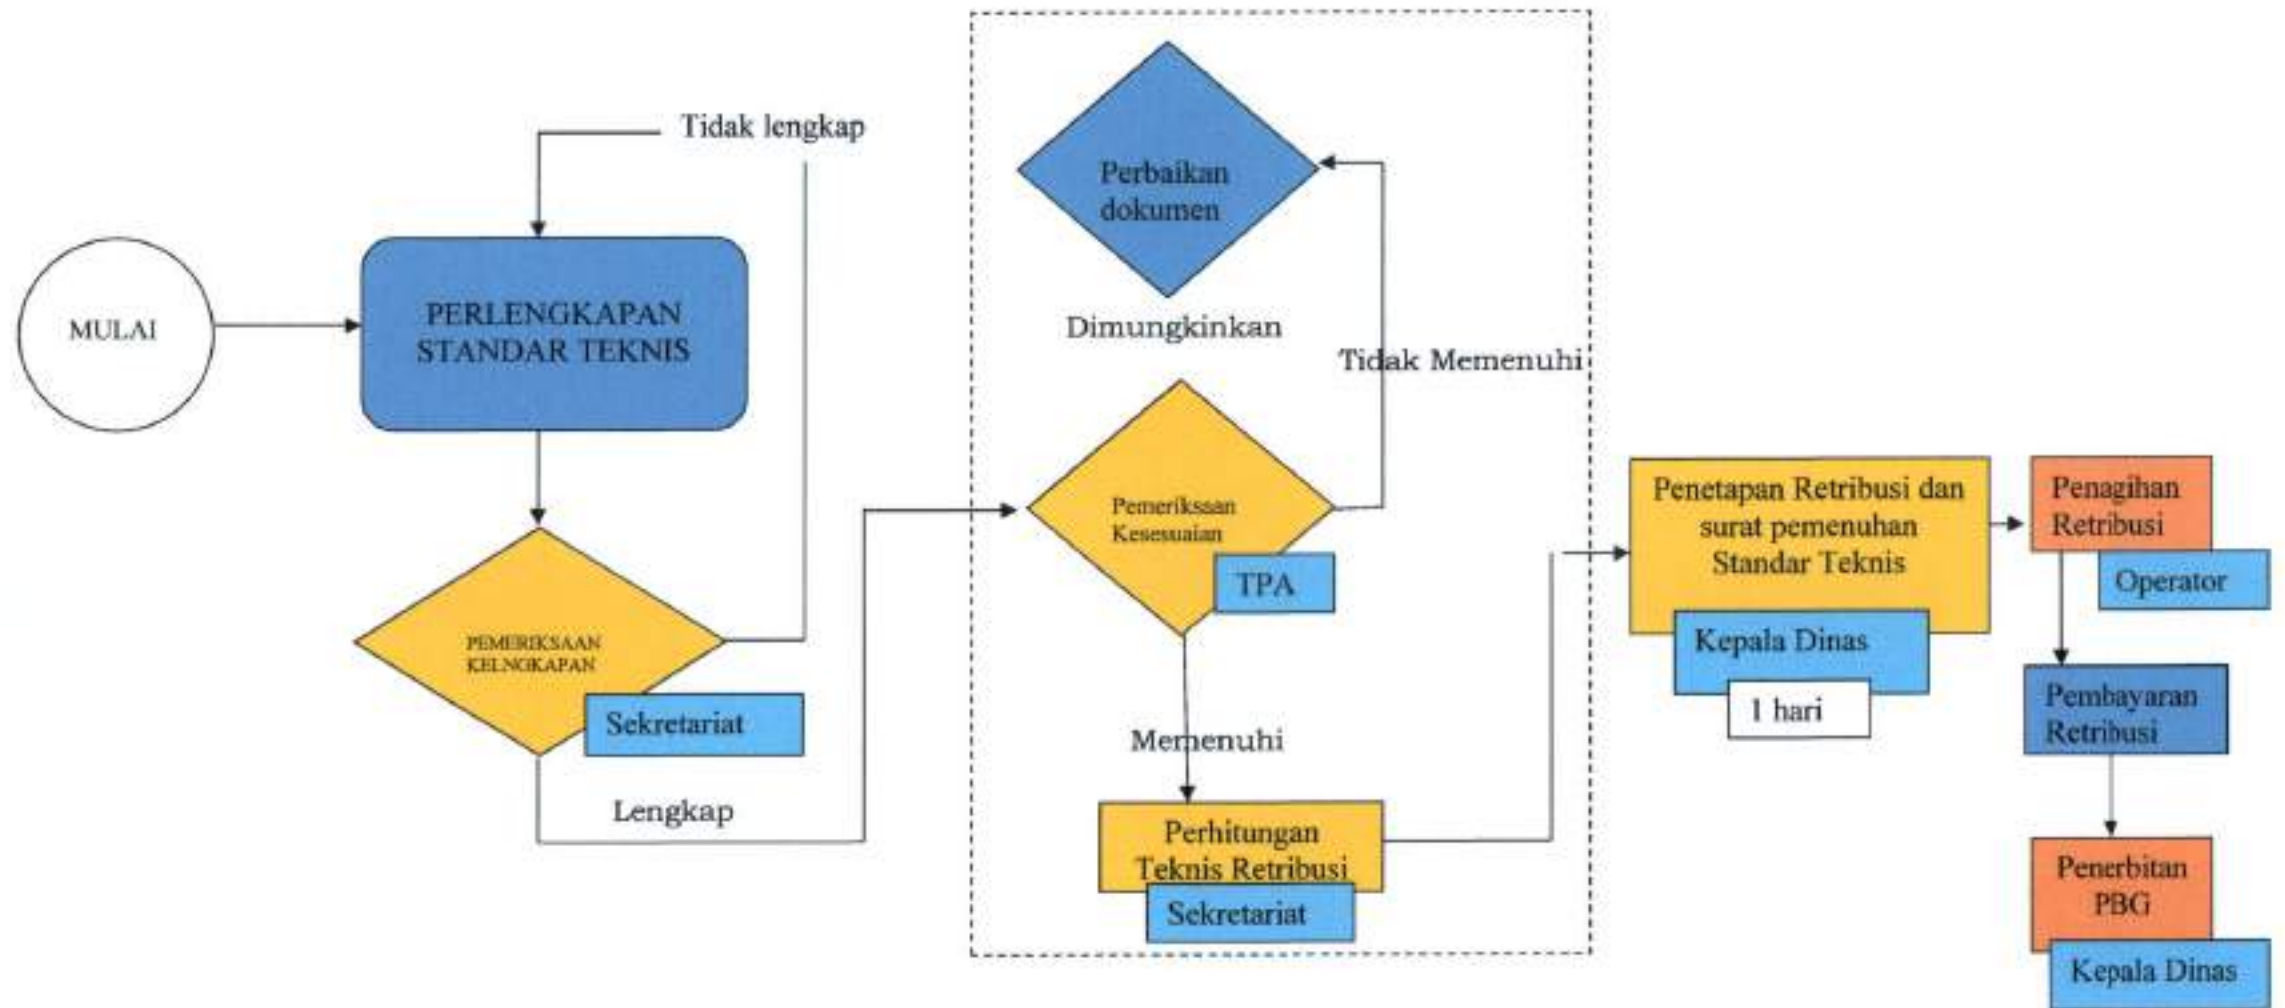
MULAI

Tidak lengkap

PERLENGKAPAN STANDAR TEKNIS

PEMERIKSAAN KELNGKAPAN

Sekretariat

Lengkap

Perbaikan dokumen

Dimungkinkan

Tidak Memenuhi

Pemeriksaan Kesesuaian

TPA

Memenuhi

Perhitungan Teknis Retribusi

Sekretariat

Penetapan Retribusi dan surat pemenuhan Standar Teknis

Kepala Dinas

1 hari

Penagihan Retribusi

Operator

Pembayaran Retribusi

Penerbitan PBG

Kepala Dinas